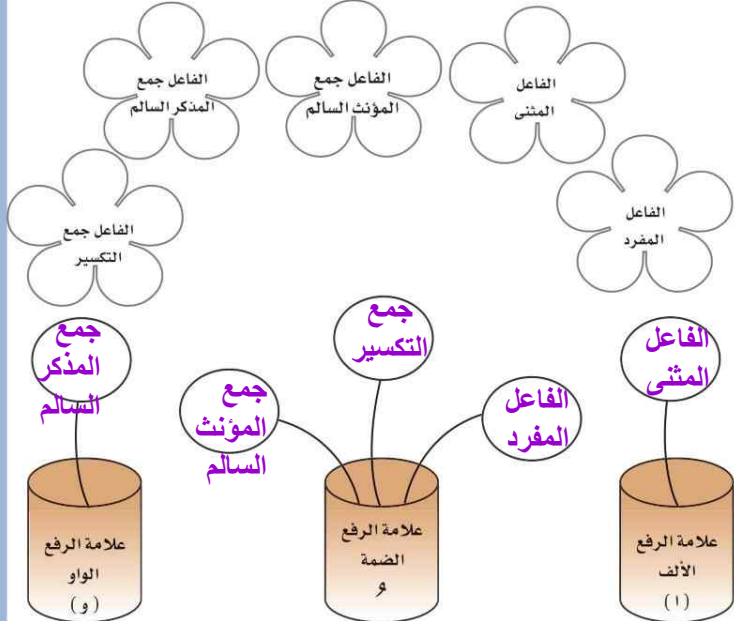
الفاعل المثنى

الفاعل جمع المؤنث السالم

الفاعل جمع المذكر السالم

الفاعل المفرد

الفاعل جمع التكسير

الفاعل المثنى

جمع التكسير

الفاعل المفرد

جمع المؤنث السالم

جمع المذكر السالم

علامة الرفع الألف (ا)

علامة الرفع الضمة ُ

علامة الرفع الواو (و)